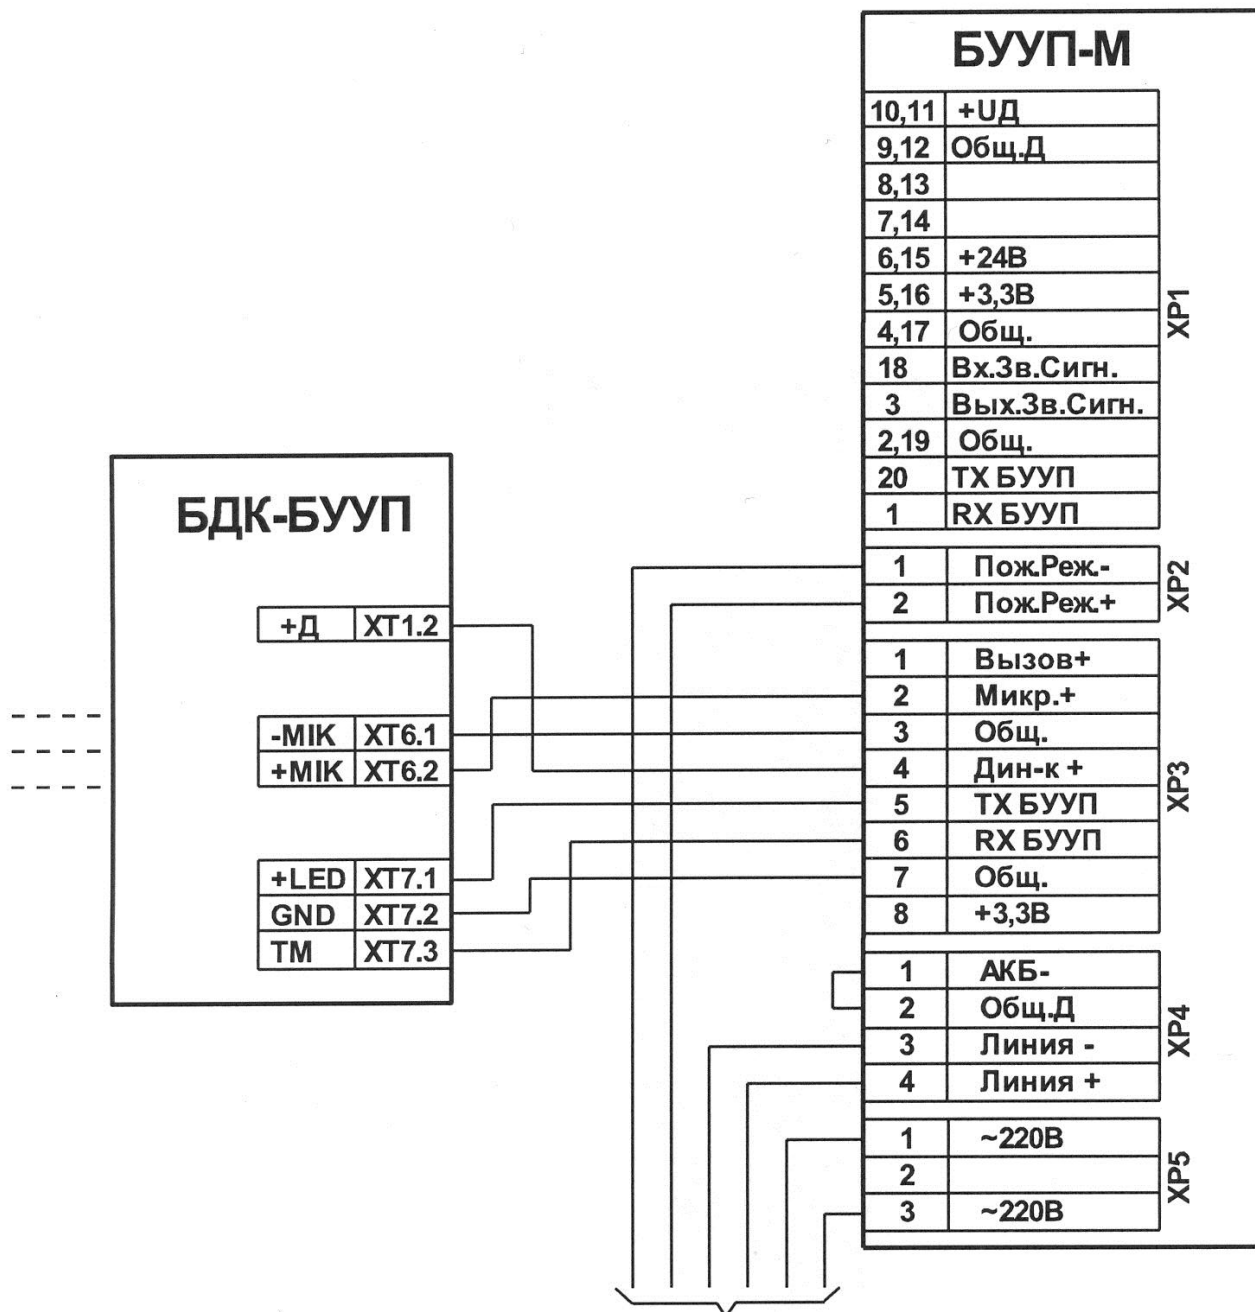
БУУП-М

| | | |
|---|---|---|
| 10,11 | +UД | XP1 |
| 9,12 | Общ.Д | |
| 8,13 | | |
| 7,14 | | |
| 6,15 | +24В | |
| 5,16 | +3,3В | |
| 4,17 | Общ. | |
| 18 | Вх.Зв.Сигн. | |
| 3 | Вых.Зв.Сигн. | |
| 2,19 | Общ. | |
| 20 | TX БУУП | |
| 1 | RX БУУП | |

| | | |
|---|---|---|
| 1 | Пож.Реж.- | XP2 |
| 2 | Пож.Реж.+ | |

| | | |
|---|---|---|
| 1 | Вызов+ | XP3 |
| 2 | Микр.+ | |
| 3 | Общ. | |
| 4 | Дин-к + | |
| 5 | TX БУУП | |
| 6 | RX БУУП | |
| 7 | Общ. | |
| 8 | +3,3В | |

| | | |
|---|---|---|
| 1 | АКБ- | XP4 |
| 2 | Общ.Д | |
| 3 | Линия - | |
| 4 | Линия + | |

| | | |
|---|---|---|
| 1 | ~220В | XP5 |
| 2 | | |
| 3 | ~220В | |

БДК-БУУП

| | |
|---|---|
| +Д | XT1.2 |

| | |
|---|---|
| -MIK | XT6.1 |
| +MIK | XT6.2 |

| | |
|---|---|
| +LED | XT7.1 |
| GND | XT7.2 |
| TM | XT7.3 |